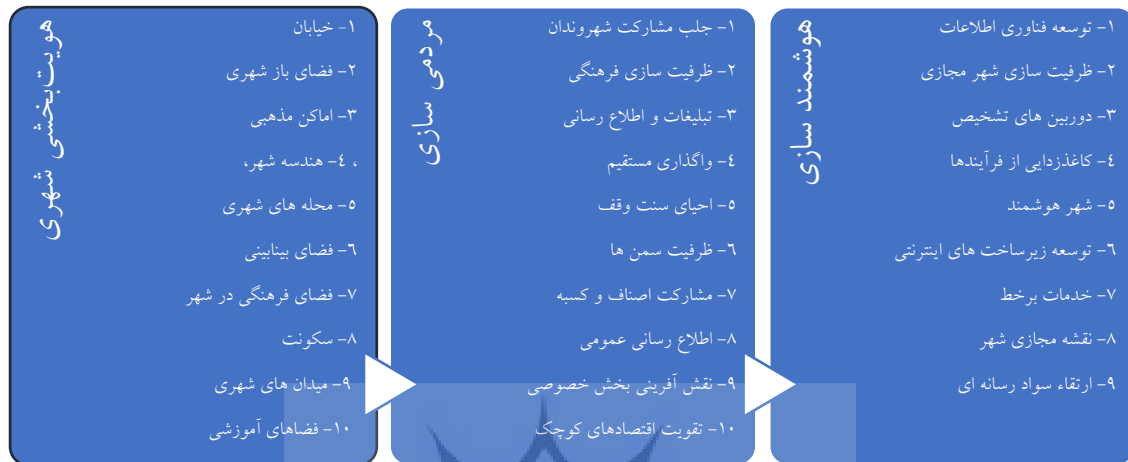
هوشمند سازی

۱- توسعه فناوری اطلاعات
۲- ظرفیت سازی شهر مجازی
۳- دوربین های تشخیص
٤- کاغذزدایی از فرآیندها
٥- شهر هوشمند
٦- توسعه زیرساخت های اینترنتی
۷- خدمات برخط
۸- نقشه مجازی شهر
۹- ارتقاء سواد رسانه ای

مردمی سازی

۱- جلب مشارکت شهروندان
۲- ظرفیت سازی فرهنگی
۳- تبلیغات و اطلاع رسانی
٤- واگذاری مستقیم
٥- احیای سنت وقف
٦- ظرفیت سمن ها
۷- مشارکت اصناف و کسبه
۸- اطلاع رسانی عمومی
۹- نقش آفرینی بخش خصوصی
۱۰- تقویت اقتصادهای کوچک

هویت‌بخشی شهری

۱- خیابان
۲- فضای باز شهری
۳- اماکن مذهبی
، ٤- هندسه شهر،
٥- محله های شهری
٦- فضای بینابینی
۷- فضای فرهنگی در شهر
۸- سکونت
۹- میدان های شهری
۱۰- فضاهای آموزشی